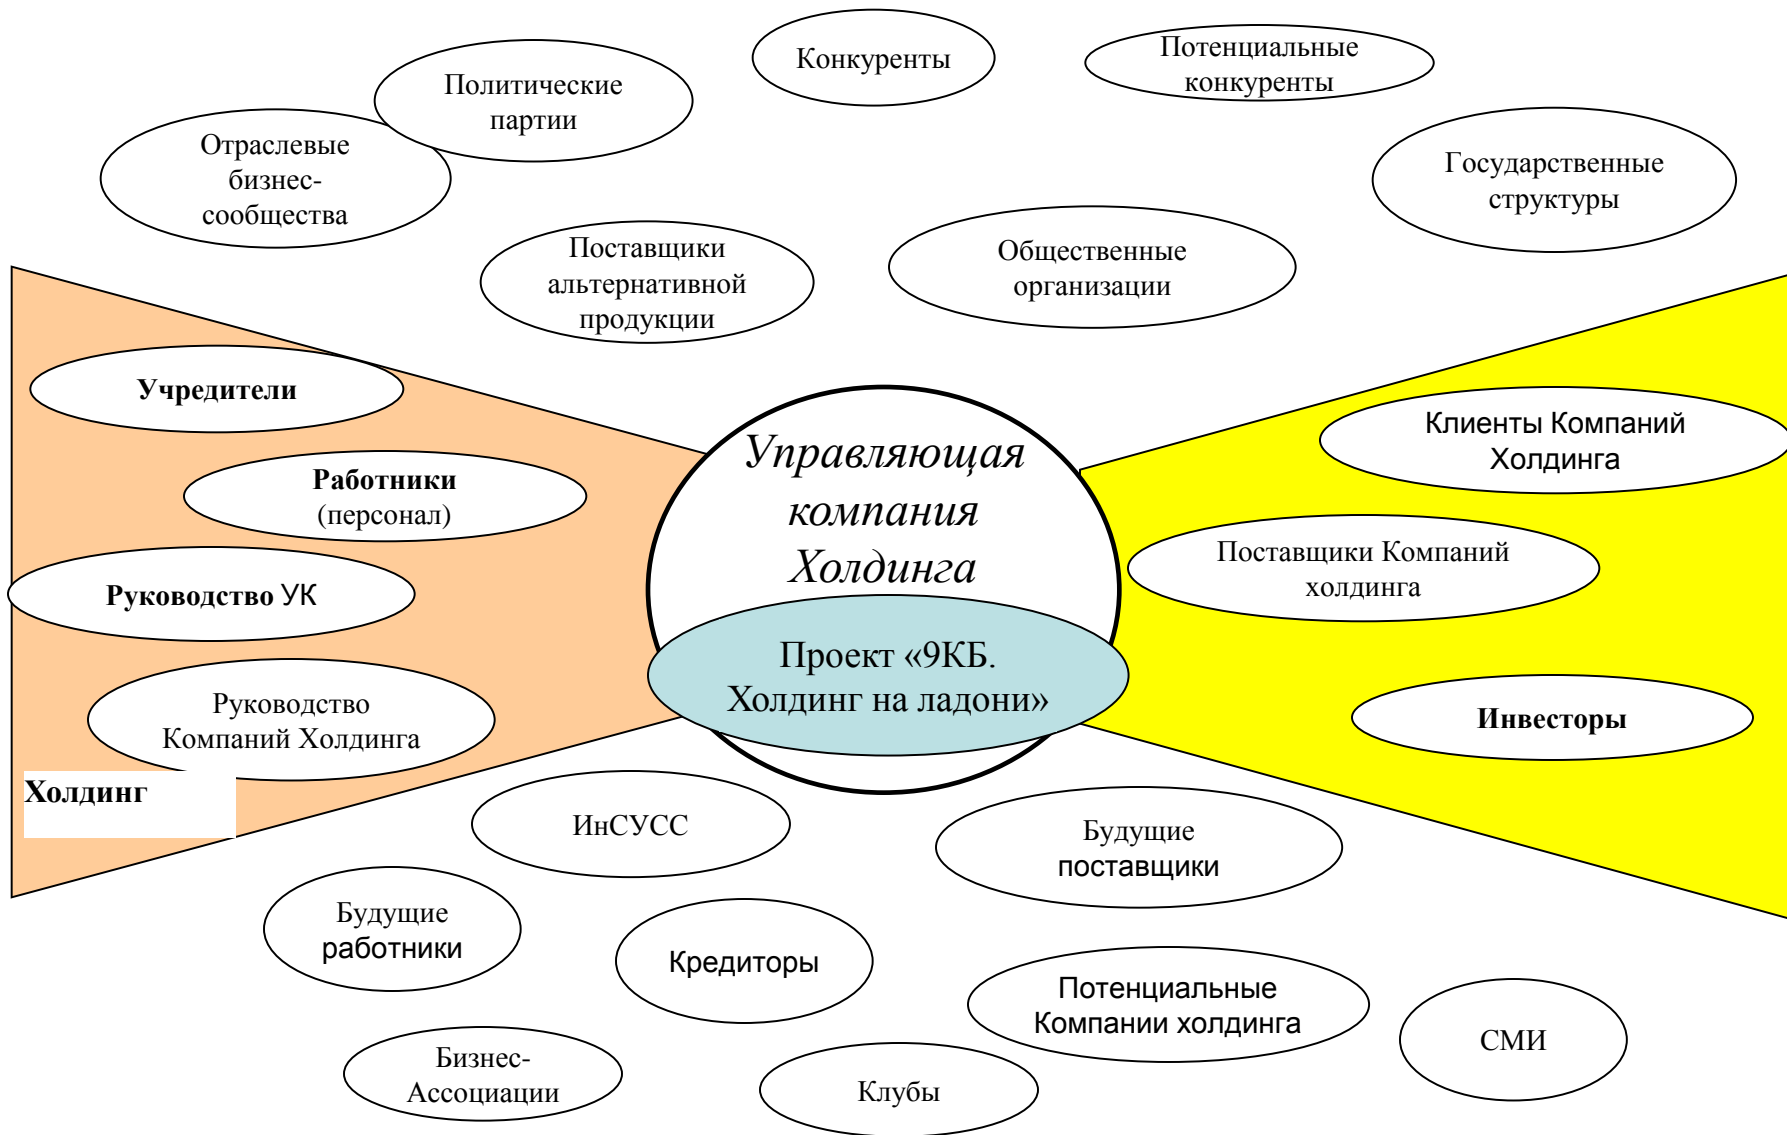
Конкуренты

Политические партии

Потенциальные конкуренты

Отраслевые бизнес-сообщества

Государственные структуры

Поставщики альтернативной продукции

Общественные организации

Учредители

Работники (персонал)

Руководство УК

Руководство Компаний Холдинга

Холдинг

Управляющая компания Холдинга

Проект «9КБ. Холдинг на ладони»

Клиенты Компаний Холдинга

Поставщики Компаний холдинга

Инвесторы

ИнСУСС

Будущие поставщики

Будущие работники

Кредиторы

Потенциальные Компании холдинга

СМИ

Бизнес-Ассоциации

Клубы